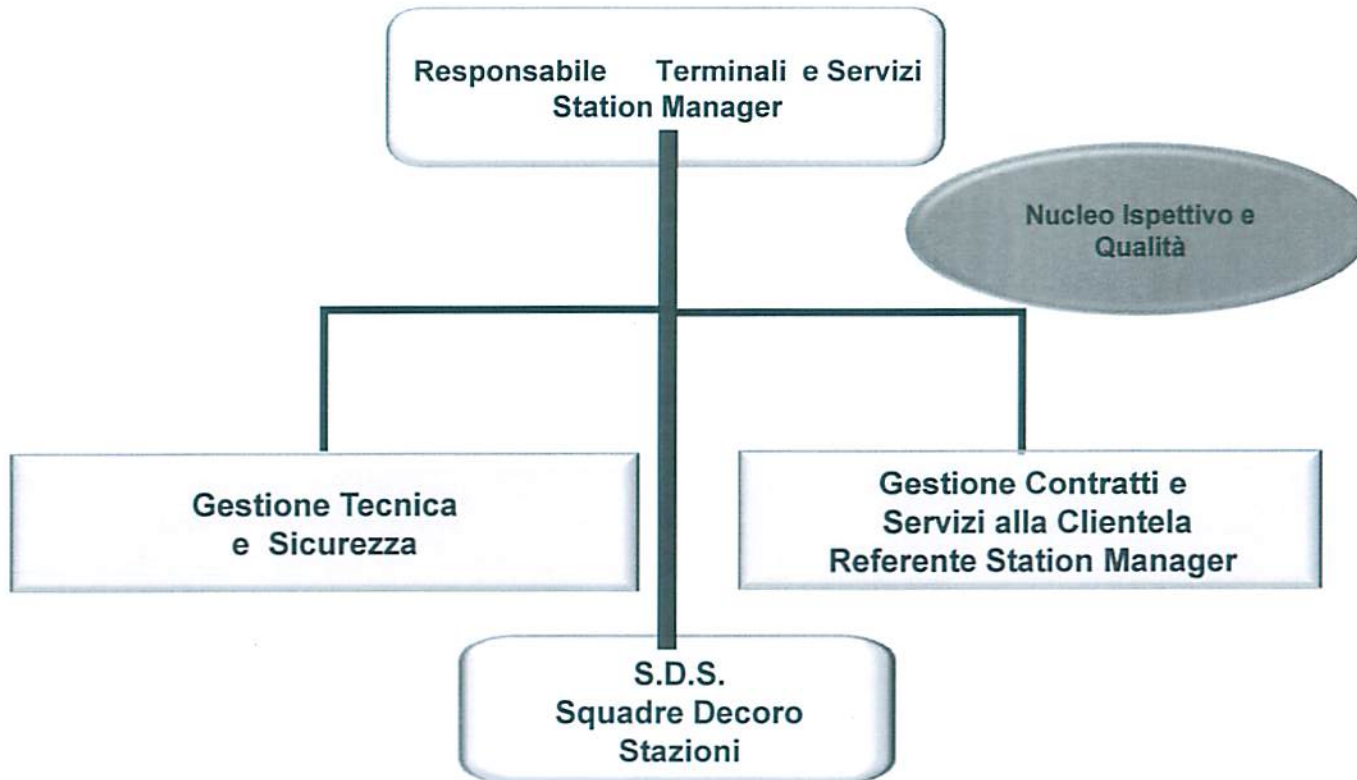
Responsabile Terminali e Servizi
Station Manager

Nucleo Ispettivo e
Qualità

Gestione Tecnica
e Sicurezza

Gestione Contratti e
Servizi alla Clientela
Referente Station Manager

S.D.S.
Squadre Decoro
Stazioni